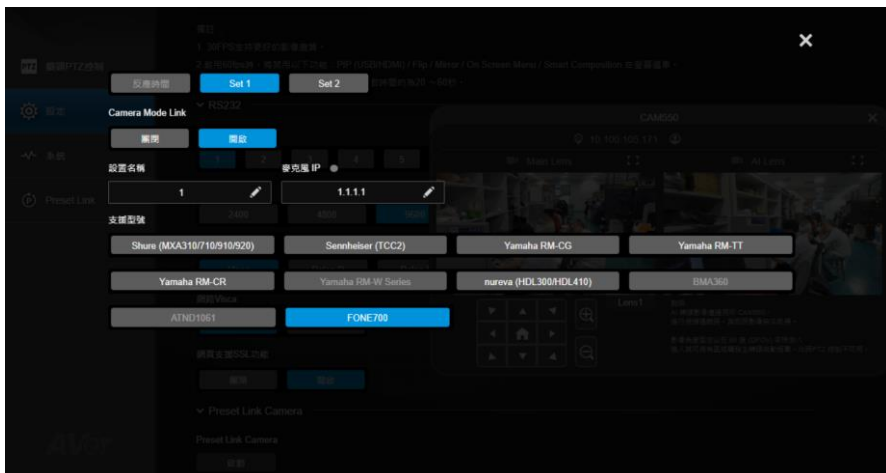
反應時間

Set 1

Set 2

Camera Mode Link

關閉

開啟

設置名稱

1

麥克風 IP

1.1.1.1

支援型號

Shure (MXA310/710/910/920)

Sennheiser (TCC2)

Yamaha RM-CG

Yamaha RM-TT

Yamaha RM-CR

Yamaha RM-W Series

nureva (HDL300/HDL410)

BMA360

ATND1061

FONE700

CAM550

Preset Link Camera

Preset Link Camera

Preset Link